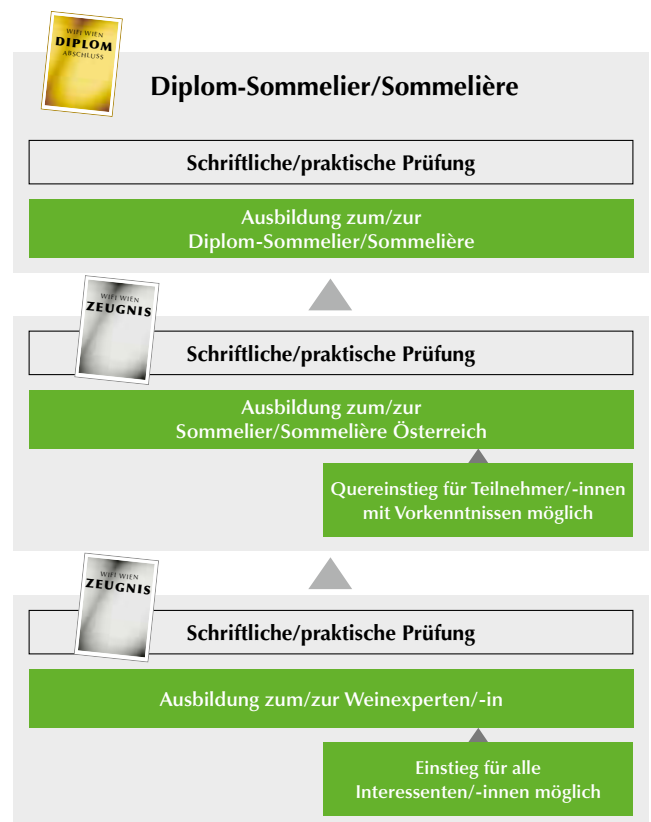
WIFI WIEN
DIPLOM
ABSCHLUSS

Diplom-Sommelier/Sommelière

Schriftliche/praktische Prüfung

Ausbildung zum/zur Diplom-Sommelier/Sommelière

WIFI WIEN
ZEUGNIS

Schriftliche/praktische Prüfung

Ausbildung zum/zur Sommelier/Sommelière Österreich

Quereinstieg für Teilnehmer/-innen mit Vorkenntnissen möglich

WIFI WIEN
ZEUGNIS

Schriftliche/praktische Prüfung

Ausbildung zum/zur Weinexperten/-in

Einstieg für alle Interessenten/-innen möglich